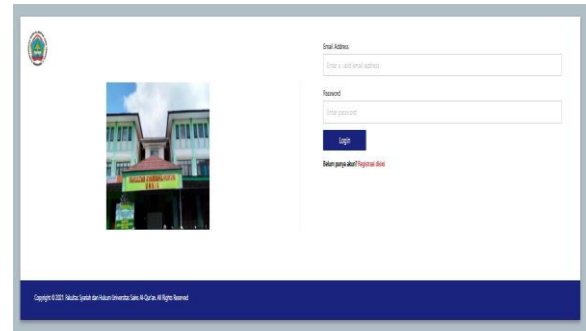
Email Address

Enter a valid email address

Password

Enter password

Login

Belum punya akun? Registrasi disini

Copyright © 2021. Fakultas Syariah dan Hukum Universitas Sains Al-Qur'an. All Rights Reserved